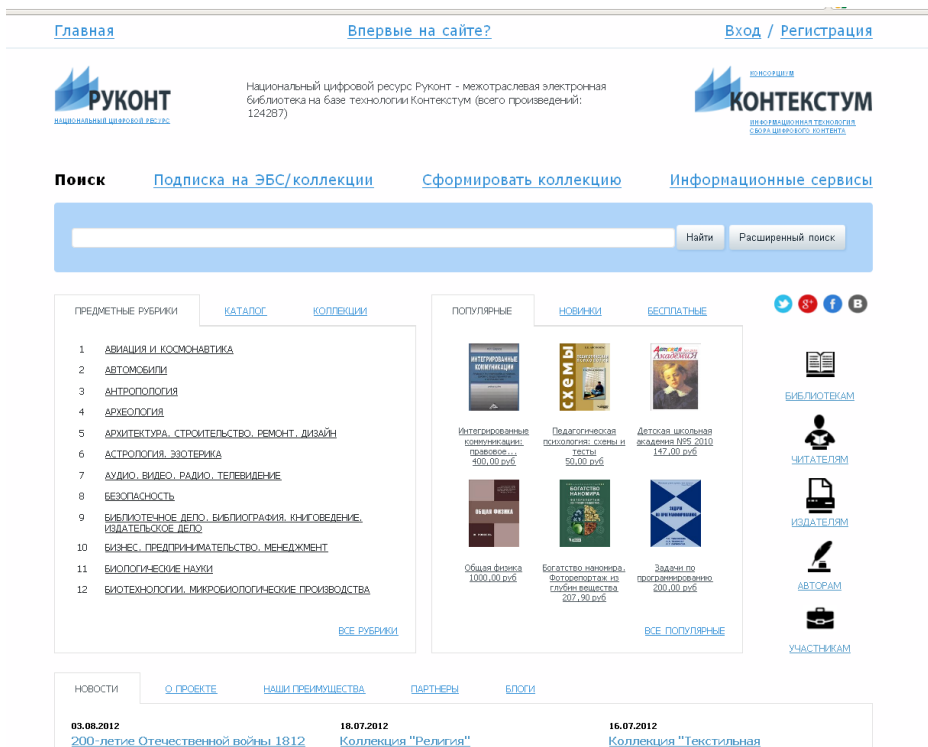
Главная Впервые на сайте? Вход / Регистрация

РУКОНТ
НАЦИОНАЛЬНЫЙ ЦИФРОВОЙ РЕСУРС

Национальный цифровой ресурс Руконт - межотраслевая электронная библиотека на базе технологии Контекстум (всего произведений: 124287)

КОНСОРЦИУМ
КОНТЕКСТУМ
ИНФОРМАЦИОННАЯ ТЕХНОЛОГИЯ СБОРА ЦИФРОВОГО КОНТЕНТА

Поиск Подписка на ЭБС/коллекции Сформировать коллекцию Информационные сервисы

Найти Расширенный поиск

ПРЕДМЕТНЫЕ РУБРИКИ КАТАЛОГ КОЛЛЕКЦИИ

1 АВИАЦИЯ И КОСМОНАВТИКА
2 АВТОМОБИЛИ
3 АНТРОПОЛОГИЯ
4 АРХЕОЛОГИЯ
5 АРХИТЕКТУРА. СТРОИТЕЛЬСТВО. РЕМОНТ. ДИЗАЙН
6 АСТРОЛОГИЯ. ЭЗОТЕРИКА
7 АУДИО. ВИДЕО. РАДИО. ТЕЛЕВИДЕНИЕ
8 БЕЗОПАСНОСТЬ
9 БИБЛИОТЕЧНОЕ ДЕЛО. БИБЛИОГРАФИЯ. КНИГОВЕДЕНИЕ. ИЗДАТЕЛЬСКОЕ ДЕЛО
10 БИЗНЕС. ПРЕДПРИНИМАТЕЛЬСТВО. МЕНЕДЖМЕНТ
11 БИОЛОГИЧЕСКИЕ НАУКИ
12 БИОТЕХНОЛОГИИ. МИКРОБИОЛОГИЧЕСКИЕ ПРОИЗВОДСТВА

ВСЕ РУБРИКИ

ПОПУЛЯРНЫЕ НОВИНКИ БЕСПЛАТНЫЕ

Интегрированные коммуникации: правовое... 400,00 руб
Педагогическая психология: схемы и тесты 50,00 руб
Детская школьная академия №5 2010 147,00 руб
Общая физика 1000,00 руб
Богатство наномира. Фоторепортаж из глубин вещества 207,90 руб
Задачи по программированию 200,00 руб

ВСЕ ПОПУЛЯРНЫЕ

БИБЛИОТЕКАМ
ЧИТАТЕЛЯМ
ИЗДАТЕЛЯМ
АВТОРАМ
УЧАСТНИКАМ

НОВОСТИ О ПРОЕКТЕ НАШИ ПРЕИМУЩЕСТВА ПАРТНЕРЫ БЛОГИ

03.08.2012
200-летие Отечественной войны 1812

18.07.2012
Коллекция "Религия"

16.07.2012
Коллекция "Текстильная